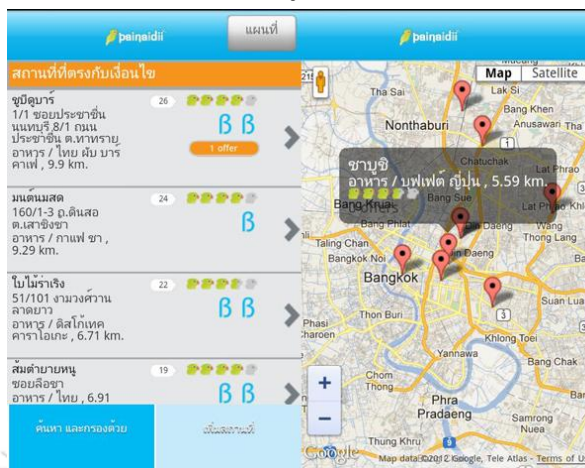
painaidii
แผนที่
painaidii

สถานที่ที่ตรงกับเงื่อนไข

ชูบิดูบาร์
26
1/1 ซอยประชาชื่น นนทบุรี 8/1 ถนนประชาชื่น ต.ท่าทราย
อาหาร / ไทย ผับ บาร์ คาเฟ่ , 9.9 km.
฿ ฿
1 offer

มนต์นมสด
24
160/1-3 ถ.ดินสอ ต.เสาชิงช้า
อาหาร / กาแฟ ชา , 9.29 km.
฿

ใบไม้ร่าเริง
22
51/101 งามวงศ์วาน ลาดยาว
อาหาร / ดิสโก้เทค คาราโอเกะ , 6.71 km.
฿ ฿

ส้มตำยายหนู
19
ซอยลือชา
อาหาร / ไทย , 6.91
฿ ฿

ค้นหา และกรองด้วย
เพิ่มสถานที่

Map
Satellite
Thai Sai
Lak Si
Bang Khen
Nonthaburi
Anusawari
Chatuchak
ชาบูชิ
อาหาร / บุฟเฟต์ ญี่ปุ่น , 5.59 km.
Bang Krua
Bang Sue
Taling Chan
Bangkok Noi
Bang Phlat
Bangkok
Phaya Thai
Daeng
Wang Thong Lang
Suan Luang
Thon Buri
Phasi Charoen
Khlong Toei
Yannawa
Chom Thong
Phra Pradaeng
Samrong Nuea
Thung Khru
Google
Map data ©2012 Google, Tele Atlas - Terms of Use